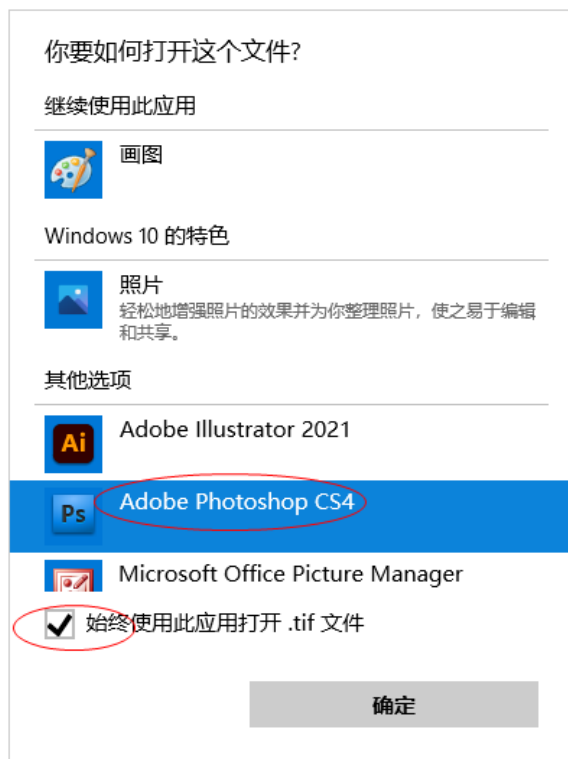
你要如何打开这个文件?

继续使用此应用

画图

Windows 10 的特色

照片
轻松地增强照片的效果并为你整理照片，使之易于编辑和共享。

其他选项

Ai
Adobe Illustrator 2021

Ps
Adobe Photoshop CS4

Microsoft Office Picture Manager

始终使用此应用打开 .tif 文件

确定